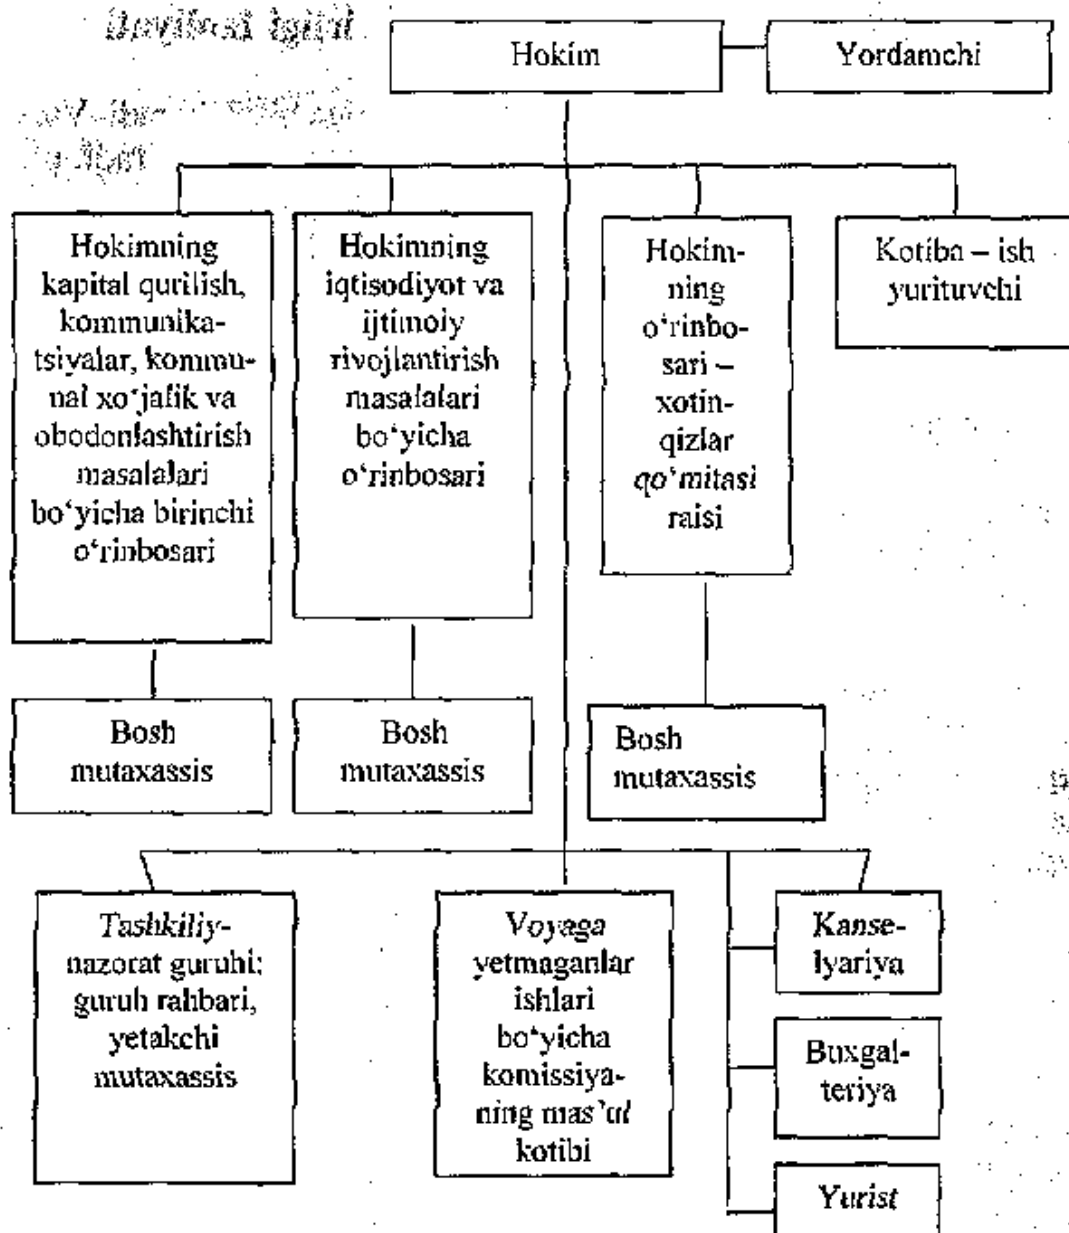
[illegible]

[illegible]

Hokim

Yordamchi

Hokimning kapital qurilish, kommunikatsiyalar, kommunal xo'jalik va obodonlashtirish masalalari bo'yicha birinchi o'rinbosari

Hokimning iqtisodiyot va ijtimoiy rivojlantirish masalalari bo'yicha o'rinbosari

Hokimning o'rinbosari – xotin-qizlar qo'mitasi raisi

Kotiba – ish yurituvchi

Bosh mutaxassis

Bosh mutaxassis

Bosh mutaxassis

Tashkiliy-nazorat guruhi; guruh rahbari, yetakchi mutaxassis

Voyaga yetmaganlar ishlari bo'yicha komissiyaning mas'ul kotibi

Kanselyariya

Buxgalteriya

Yurist